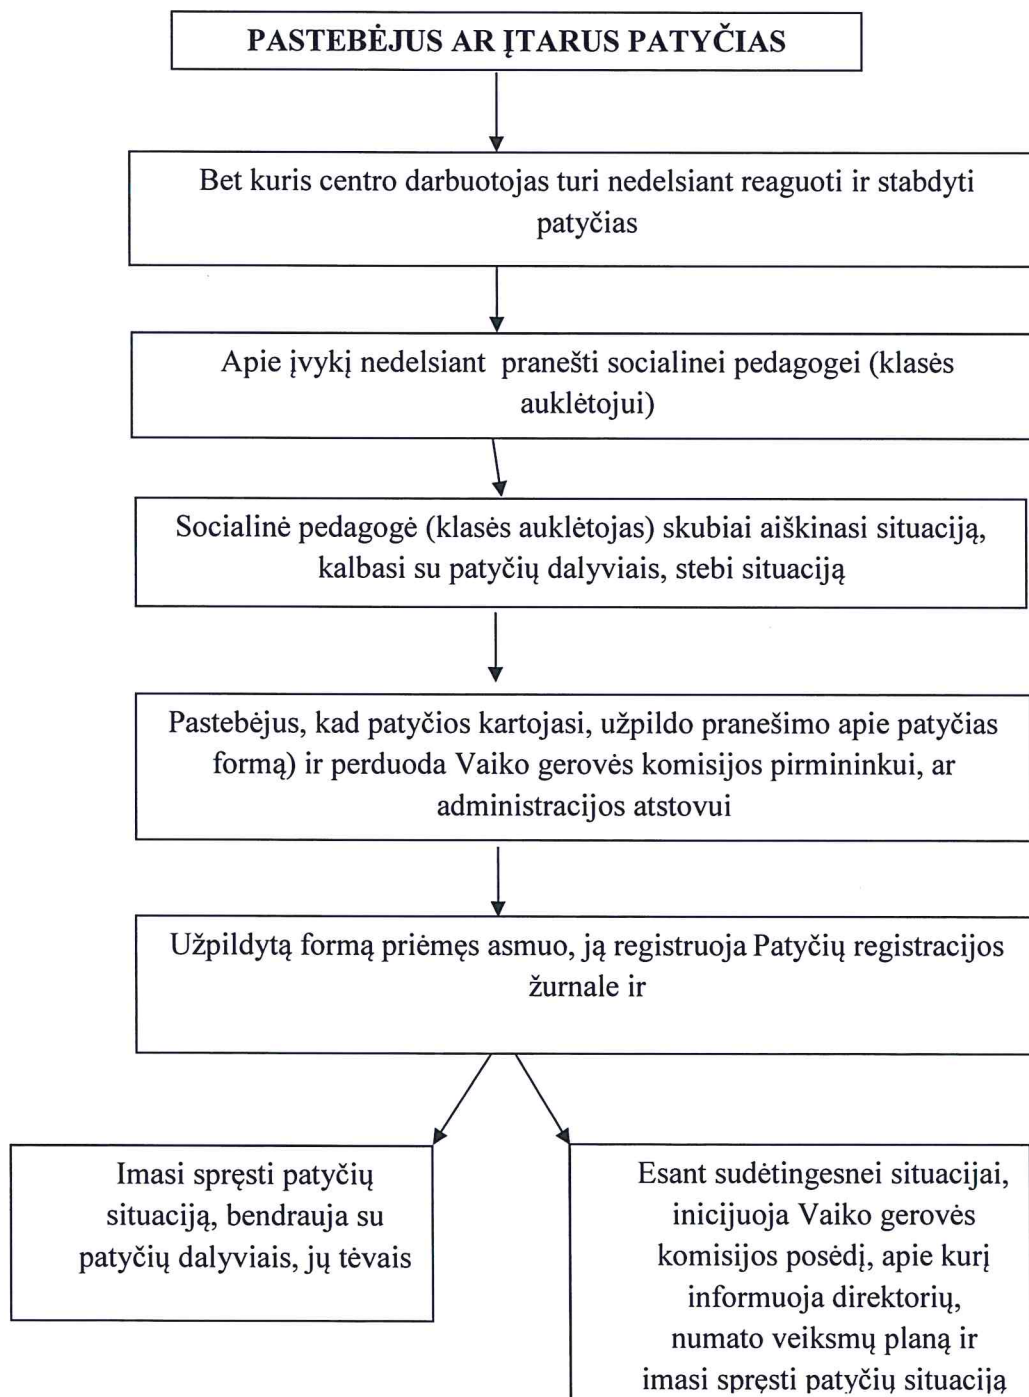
PASTEBĖJUS AR ĮTARUS PATYČIAS

Bet kuris centro darbuotojas turi nedelsiant reaguoti ir stabdyti patyčias

Apie įvykį nedelsiant pranešti socialinei pedagogei (klasės auklėtojui)

Socialinė pedagogė (klasės auklėtojas) skubiai aiškinasi situaciją, kalbasi su patyčių dalyviais, stebi situaciją

Pastebėjus, kad patyčios kartojasi, užpildo pranešimo apie patyčias formą) ir perduoda Vaiko gerovės komisijos pirmininkui, ar administracijos atstovui

Užpildytą formą priėmęs asmuo, ją registruoja Patyčių registracijos žurnale ir

Imasi spręsti patyčių situaciją, bendrauja su patyčių dalyviais, jų tėvais

Esant sudėtingesnei situacijai, inicijuoja Vaiko gerovės komisijos posėdį, apie kurį informuoja direktorių, numato veiksmų planą ir imasi spręsti patyčių situaciją